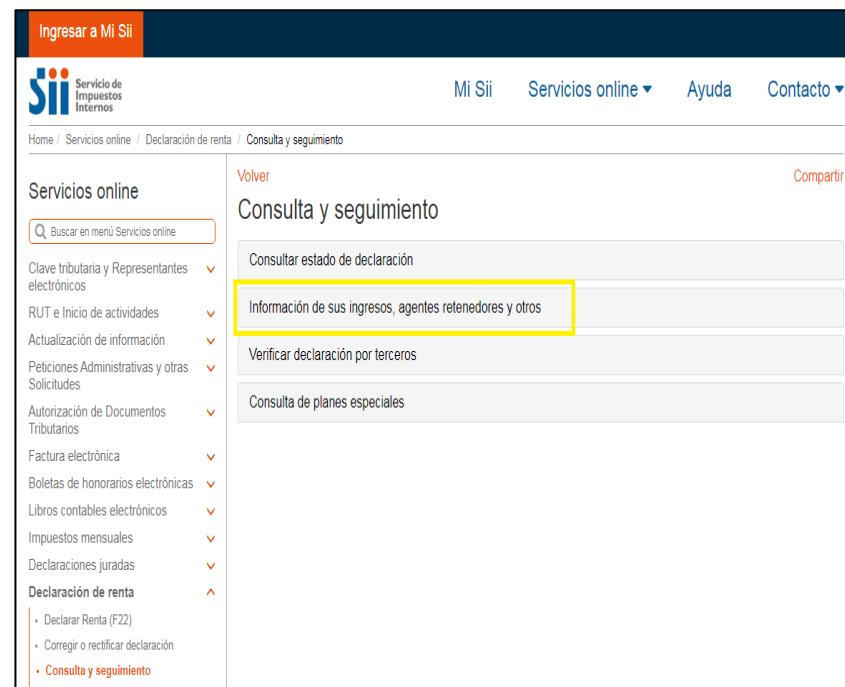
Ingresar a Mi Sii

Sii Servicio de Impuestos Internos

Mi Sii Servicios online ▾ Ayuda Contacto ▾

Home / Servicios online / Declaración de renta / Consulta y seguimiento

Servicios online

Buscar en menú Servicios online

Clave tributaria y Representantes electrónicos

RUT e Inicio de actividades

Actualización de información

Peticiones Administrativas y otras Solicitudes

Autorización de Documentos Tributarios

Factura electrónica

Boletas de honorarios electrónicas

Libros contables electrónicos

Impuestos mensuales

Declaraciones juradas

Declaración de renta

• Declarar Renta (F22)

• Corregir o rectificar declaración

• Consulta y seguimiento

Volver

Compartir

Consulta y seguimiento

Consultar estado de declaración

Información de sus ingresos, agentes retenedores y otros

Verificar declaración por terceros

Consulta de planes especiales